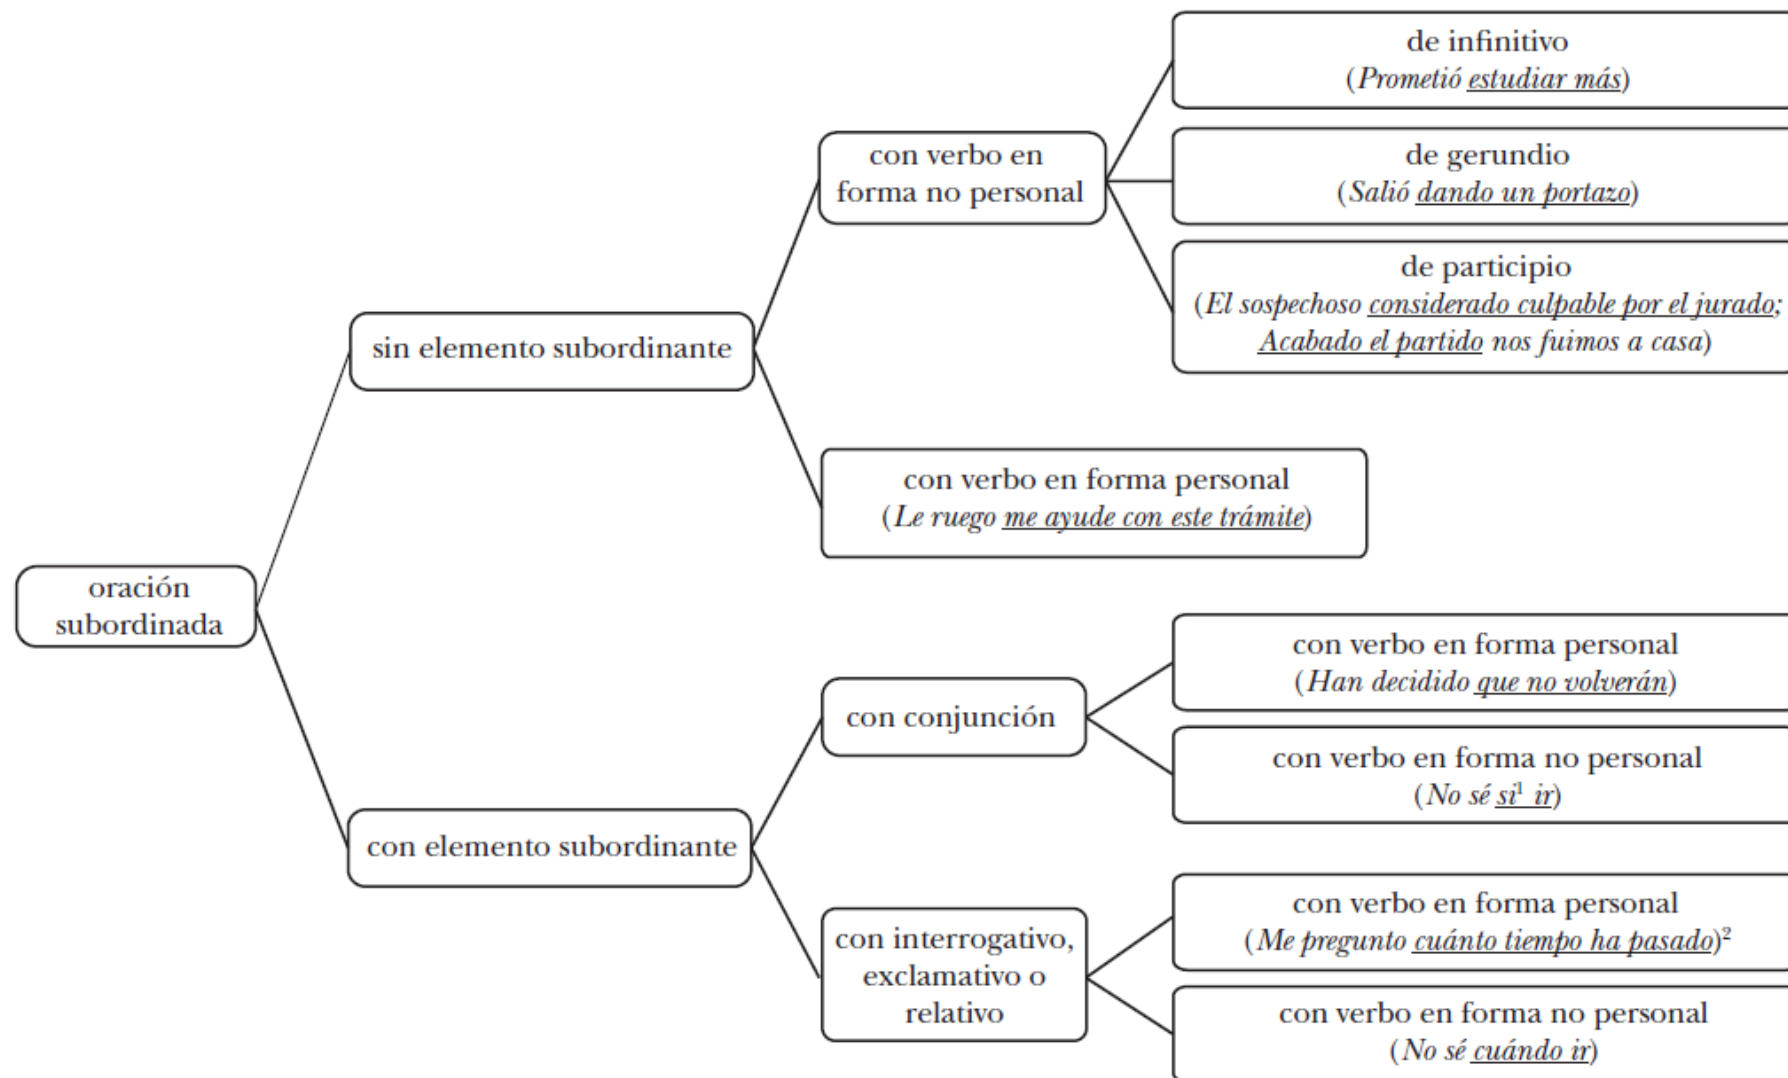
oración subordinada

sin elemento subordinante

con verbo en forma no personal

de infinitivo
(*Prometió estudiar más*)

de gerundio
(*Salió dando un portazo*)

de participio
(*El sospechoso considerado culpable por el jurado; Acabado el partido nos fuimos a casa*)

con verbo en forma personal
(*Le ruego me ayude con este trámite*)

con elemento subordinante

con conjunción

con verbo en forma personal
(*Han decidido que no volverán*)

con verbo en forma no personal
(*No sé si*$^1$ *ir*)

con interrogativo, exclamativo o relativo

con verbo en forma personal
(*Me pregunto cuánto tiempo ha pasado*)$^2$

con verbo en forma no personal
(*No sé cuándo ir*)